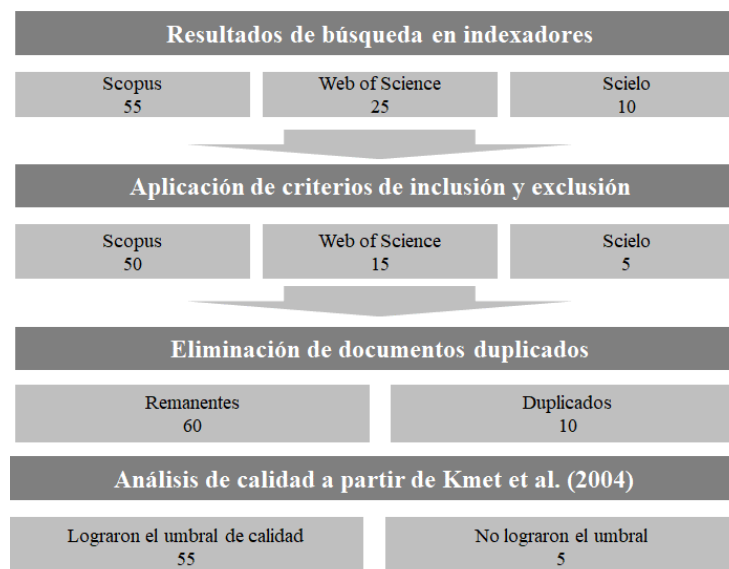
Resultados de búsqueda en indexadores

Scopus
55

Web of Science
25

Scielo
10

Aplicación de criterios de inclusión y exclusión

Scopus
50

Web of Science
15

Scielo
5

Eliminación de documentos duplicados

Remanentes
60

Duplicados
10

Análisis de calidad a partir de Kmet et al. (2004)

Lograron el umbral de calidad
55

No lograron el umbral
5